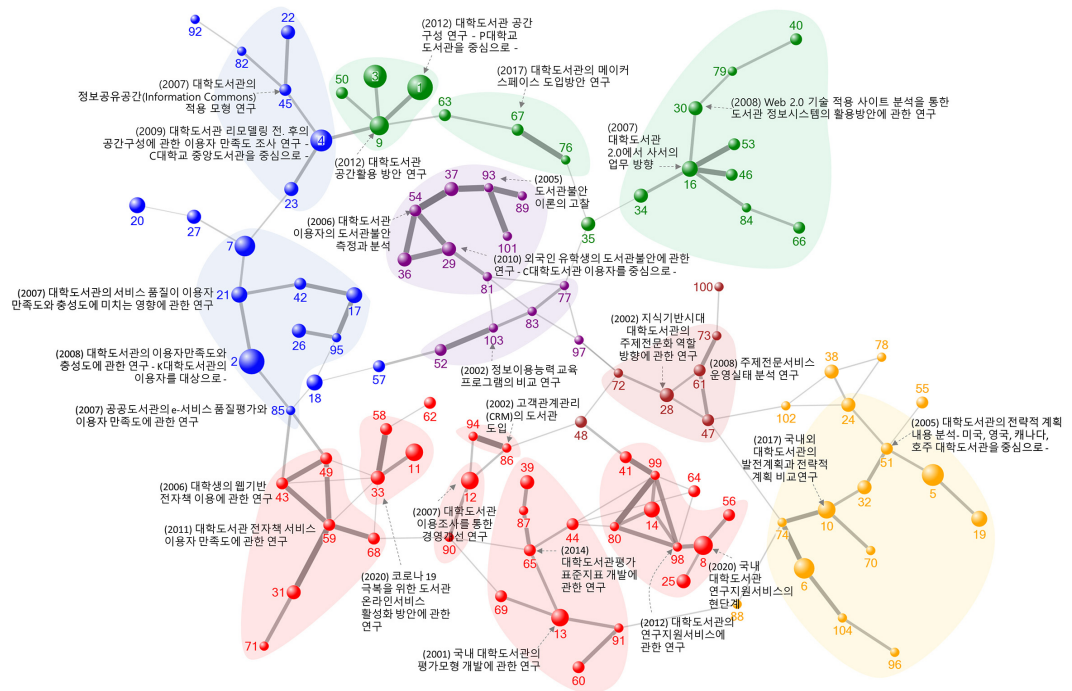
92
22
82
(2007) 대학도서관의 정보공유공간(Information Commons) 적용 모형 연구
45
(2009) 대학도서관 리모델링 전. 후의 공간구성에 관한 이용자 만족도 조사 연구 - C대학교 중앙도서관을 중심으로 -
4
23
20
27
7
(2007) 대학도서관의 서비스 품질이 이용자 만족도와 충성도에 미치는 영향에 관한 연구
21
42
17
26
95
(2008) 대학도서관의 이용자만족도와 충성도에 관한 연구 - K대학도서관의 이용자를 대상으로 -
2
18
57
(2007) 공공도서관의 e-서비스 품질평가와 이용자 만족도에 관한 연구
85
(2012) 대학도서관 공간 구성 연구 - P대학교 도서관을 중심으로 -
50
3
1
9
63
(2012) 대학도서관 공간활용 방안 연구
(2017) 대학도서관의 메이커 스페이스 도입방안 연구
67
76
40
79
30
(2008) Web 2.0 기술 적용 사이트 분석을 통한 도서관 정보시스템의 활용방안에 관한 연구
(2007) 대학도서관 2.0에서 사서의 업무 방향
53
16
46
34
84
66
35
37
93
(2005) 도서관불안 이론의 고찰
54
89
(2006) 대학도서관 이용자의 도서관불안 측정과 분석
101
36
29
(2010) 외국인 유학생의 도서관불안에 관한 연구 - C대학도서관 이용자를 중심으로 -
81
77
83
103
52
(2002) 정보이용능력 교육 프로그램의 비교 연구
97
100
(2002) 지식기반시대 대학도서관의 주제전문화 역할 방향에 관한 연구
73
(2008) 주제전문서비스 운영실태 분석 연구
61
72
28
47
38
78
55
102
24
(2005) 대학도서관의 전략적 계획 내용 분석- 미국, 영국, 캐나다, 호주 대학도서관을 중심으로 -
51
(2017) 국내외 대학도서관의 발전계획과 전략적 계획 비교연구
5
32
10
19
74
70
6
104
96
58
62
11
49
33
(2006) 대학생의 웹기반 전자책 이용에 관한 연구
43
(2011) 대학도서관 전자책 서비스 이용자 만족도에 관한 연구
59
68
31
71
(2020) 코로나 19 극복을 위한 도서관 온라인서비스 활성화 방안에 관한 연구
94
(2002) 고객관계관리 (CRM)의 도서관 도입
86
48
12
(2007) 대학도서관 이용조사를 통한 경영평가 연구
90
39
87
44
65
(2014) 대학도서관평가 표준지표 개발에 관한 연구
69
13
91
60
(2001) 국내 대학도서관의 평가모형 개발에 관한 연구
41
99
64
14
80
98
8
56
25
(2020) 국내 대학도서관 연구지원서비스의 현단계
88
(2012) 대학도서관의 연구지원서비스에 관한 연구